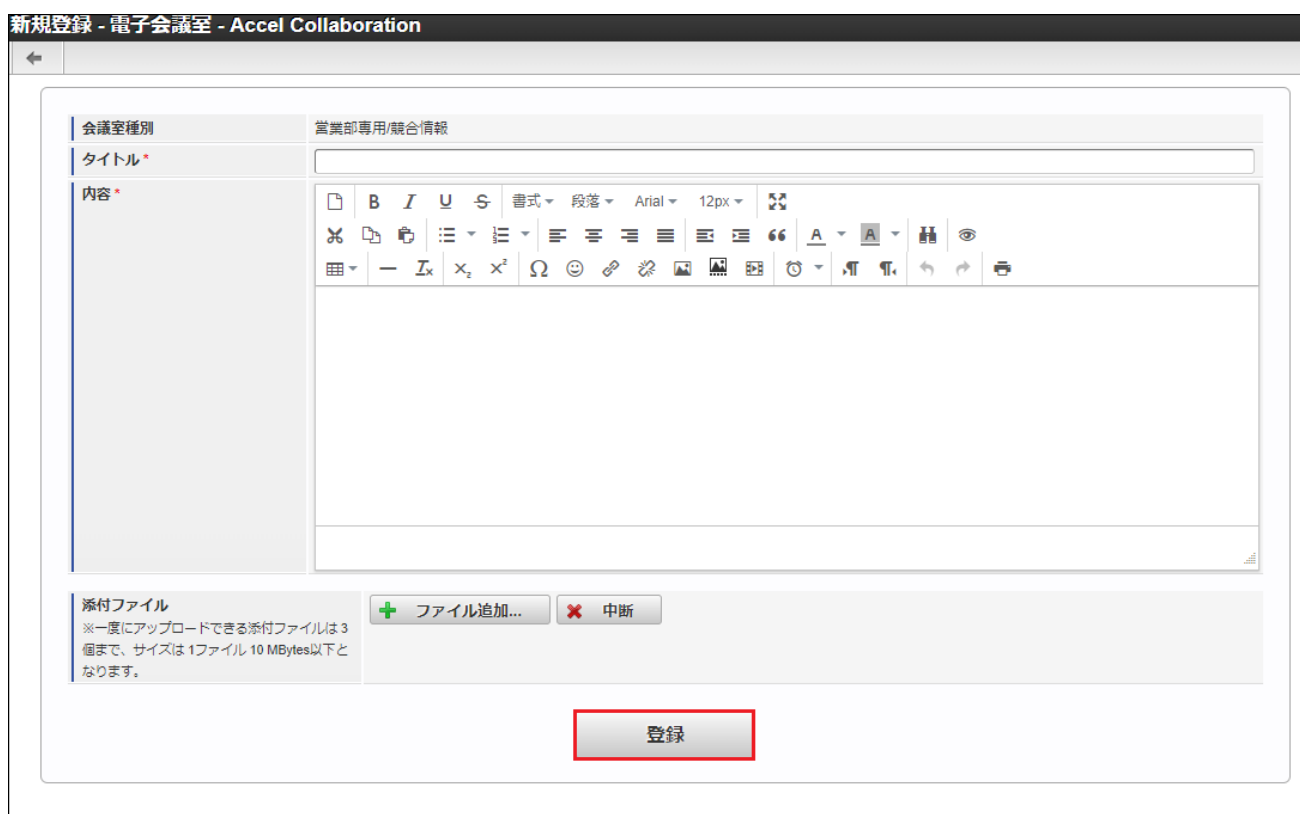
新規登録 - 電子会議室 - Accel Collaboration

| | |
|---|---|
| 会議室種別 | 営業部専用/競合情報 |
| タイトル* | |
| 内容* | 書式 段落 Arial 12px |
| 添付ファイル ※一度にアップロードできる添付ファイルは3個まで、サイズは1ファイル 10 MBytes以下となります。 | ファイル追加... 中断 |

登録